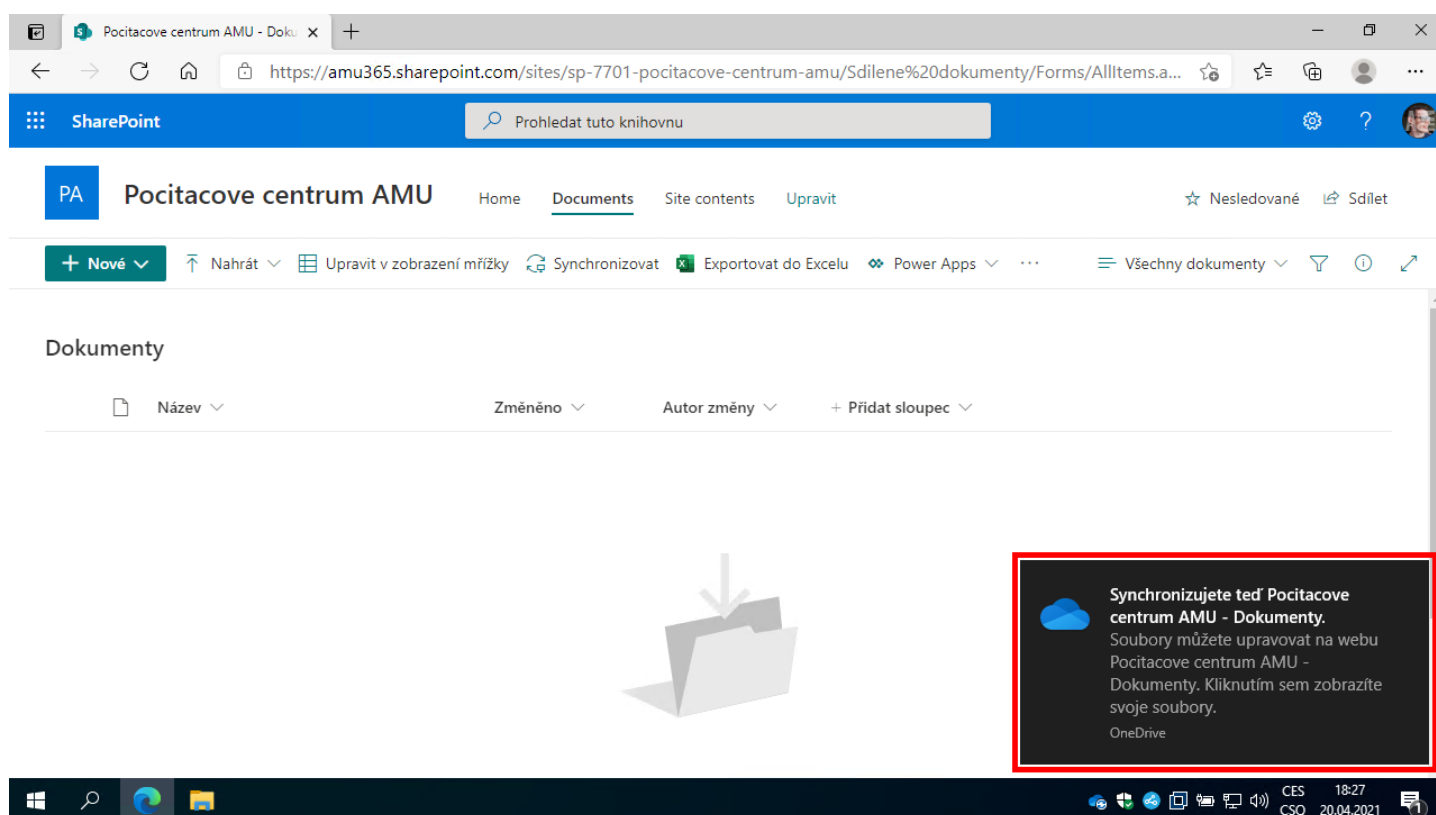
Pocitacove centrum AMU - Doku ×

https://amu365.sharepoint.com/sites/sp-7701-pocitacove-centrum-amu/Sdilene%20dokumenty/Forms/AllItems.a...

SharePoint

Prohledat tuto knihovnu

PA

Pocitacove centrum AMU

Home Documents Site contents Upravit

Nesledované Sdílet

+ Nové Nahrát Upravit v zobrazení mřížky Synchronizovat Exportovat do Excelu Power Apps ···

Všechny dokumenty

Dokumenty

Název Změněno Autor změny + Přidat sloupec

Synchronizujete teď Pocitacove centrum AMU - Dokumenty.
Soubory můžete upravovat na webu Pocitacove centrum AMU - Dokumenty. Kliknutím sem zobrazíte svoje soubory.
OneDrive

CES CSQ 18:27 20.04.2021